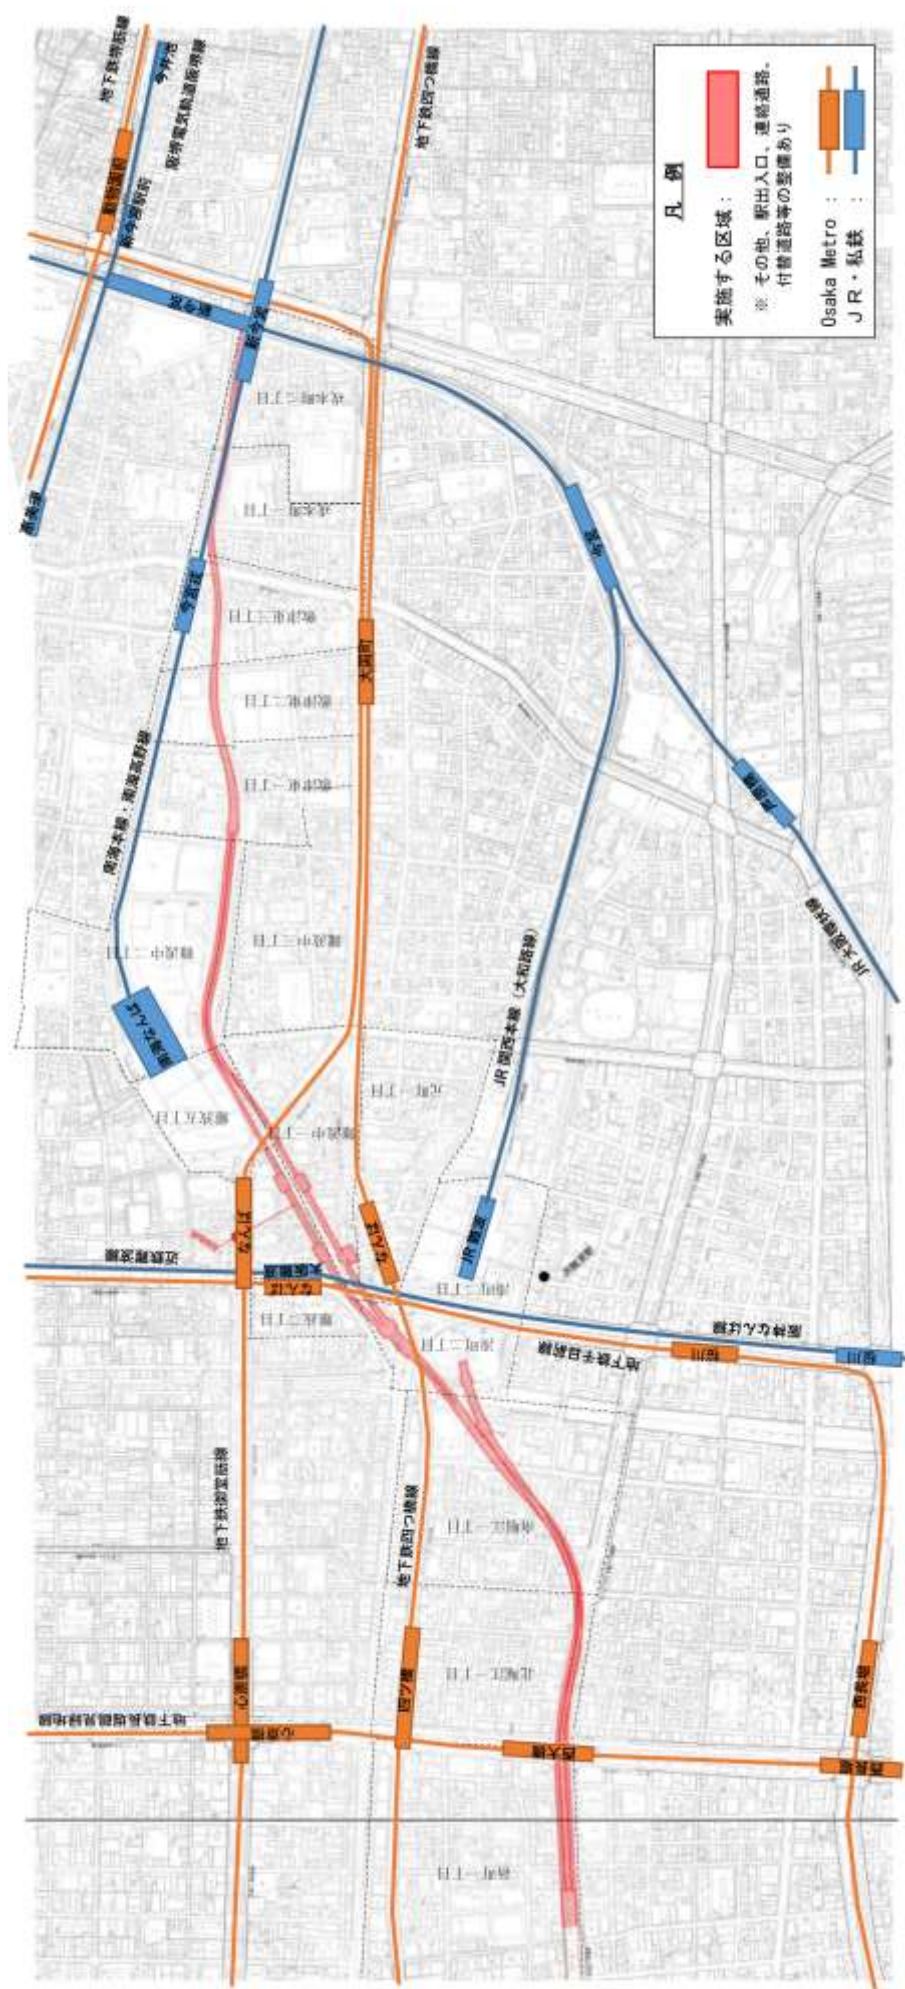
凡　例

実施する区域：

※　その他、駅出入口、連絡通路、付替道路等の整備あり

Osaka Metro　：
ＪＲ・私鉄　：

地下鉄堺筋線
今池
阪堺電気軌道阪堺線
動物園前
新今宮駅前
地下鉄四つ橋線
新今宮
新今宮
萩ノ茶屋
今宮戎
大国町
今宮
芦原橋
JR大阪環状線
南海本線・南海高野線
JR関西本線（大和路線）
難波中三丁目
難波中二丁目
難波中一丁目
敷津東一丁目
敷津東二丁目
敷津東三丁目
元町一丁目
元町二丁目
恵美須西二丁目
難波五丁目
難波四丁目
難波二丁目
難波一丁目
なんば
なんば
大阪難波
近鉄難波線
JR難波
湊町二丁目
桜川
阪神なんば線
汐見橋
地下鉄千日前線
地下鉄御堂筋線
地下鉄四つ橋線
南堀江一丁目
北堀江一丁目
心斎橋
心斎橋
四ツ橋
西大橋
西長堀
地下鉄長堀鶴見緑地線
新町一丁目
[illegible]